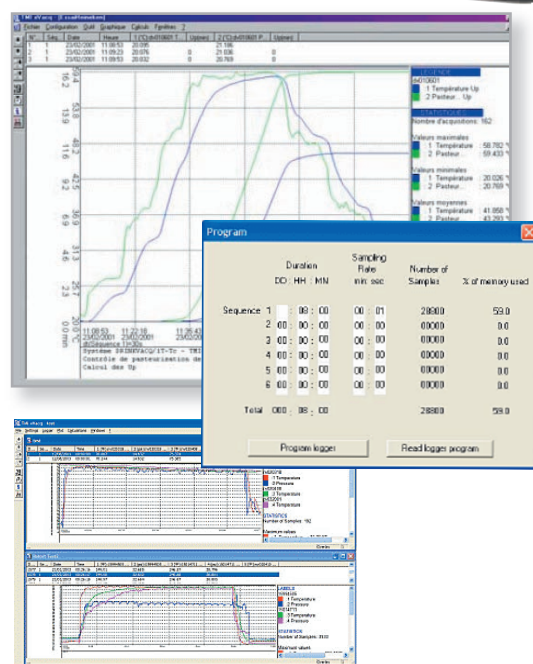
Fichier Configuration Outil Graphique Calculs Fenêtres ?

| N° | Séq. | Date | Heure | 1 (°C) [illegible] | Options | 2 (°C) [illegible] | Options |
|---|---|---|---|---|---|---|---|
| 1 | 1 | 23/02/2001 | 11:08:53 | 20.095 | | 21.186 | |
| 2 | 1 | 23/02/2001 | 11:09:23 | 20.082 | | 21.036 | |
| 3 | 1 | 23/02/2001 | 11:09:53 | 20.032 | | 20.769 | |

62.2
53.9
45.6
37.3
29.0
20.6 °C

16.2
13.9
11.6
9.2
6.9
4.5
2.2
0.0 mm

11:08:53
23/02/2001
11:22:18
23/02/2001
11:35:43
23/02/2001

Système DRINKVACQ/1T-Tc - TRI
Contrôle de pasteurisation de
Calcul des Up

LEGENDE
ds010601
1 Température Up
2 Pasteur... Up

STATISTIQUES
Nombre d'acquisitions: 162

Valeurs maximales
1 Température 58.782 °
2 Pasteur... 59.433 °

Valeurs minimales
1 Température 20.026 °
2 Pasteur... 20.769 °

Valeurs moyennes
1 Température 41.858 °
2 Pasteur... 43.293 °

Program

| | Duration DD : HH : MN | Sampling Rate mn : sec | Number of Samples | % of memory used |
|---|---|---|---|---|
| Sequence 1 | 00 : 08 : 00 | 00 : 01 | 28800 | 59.0 |
| 2 | 00 : 00 : 00 | 00 : 00 | 00000 | 0.0 |
| 3 | 00 : 00 : 00 | 00 : 00 | 00000 | 0.0 |
| 4 | 00 : 00 : 00 | 00 : 00 | 00000 | 0.0 |
| 5 | 00 : 00 : 00 | 00 : 00 | 00000 | 0.0 |
| 6 | 00 : 00 : 00 | 00 : 00 | 00000 | 0.0 |
| Total | 000 : 08 : 00 | | 28800 | 59.0 |

Program logger
Read logger program

LABELS
1 Temperature
2 Pressure
3 Temperature
4 Temperature

STATISTICS
Number of Samples: 162

LABELS
1 Temperature
2 Pressure
3 Temperature
4 Pressure

STATISTICS
Number of Samples: 3102

Maximum values